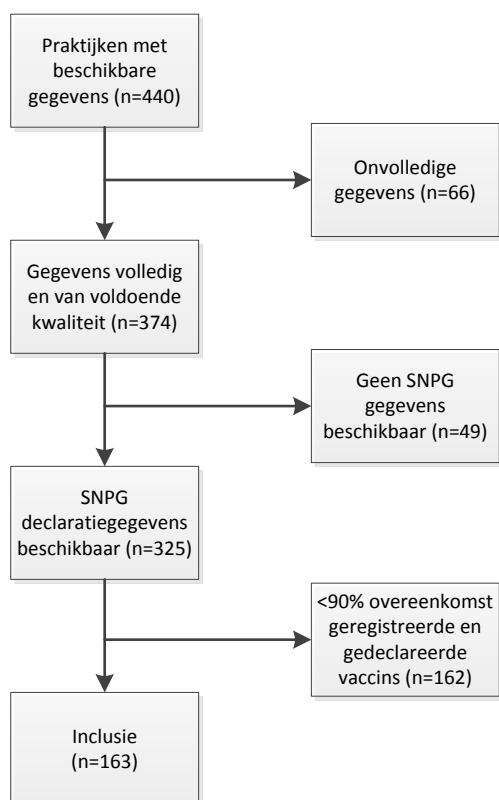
Praktijken met beschikbare gegevens (n=440)

Onvolledige gegevens (n=66)

Gegevens volledig en van voldoende kwaliteit (n=374)

Geen SNPG gegevens beschikbaar (n=49)

SNPG declaratiegegevens beschikbaar (n=325)

<90% overeenkomst geregistreerde en gedeclareerde vaccins (n=162)

Inclusie (n=163)